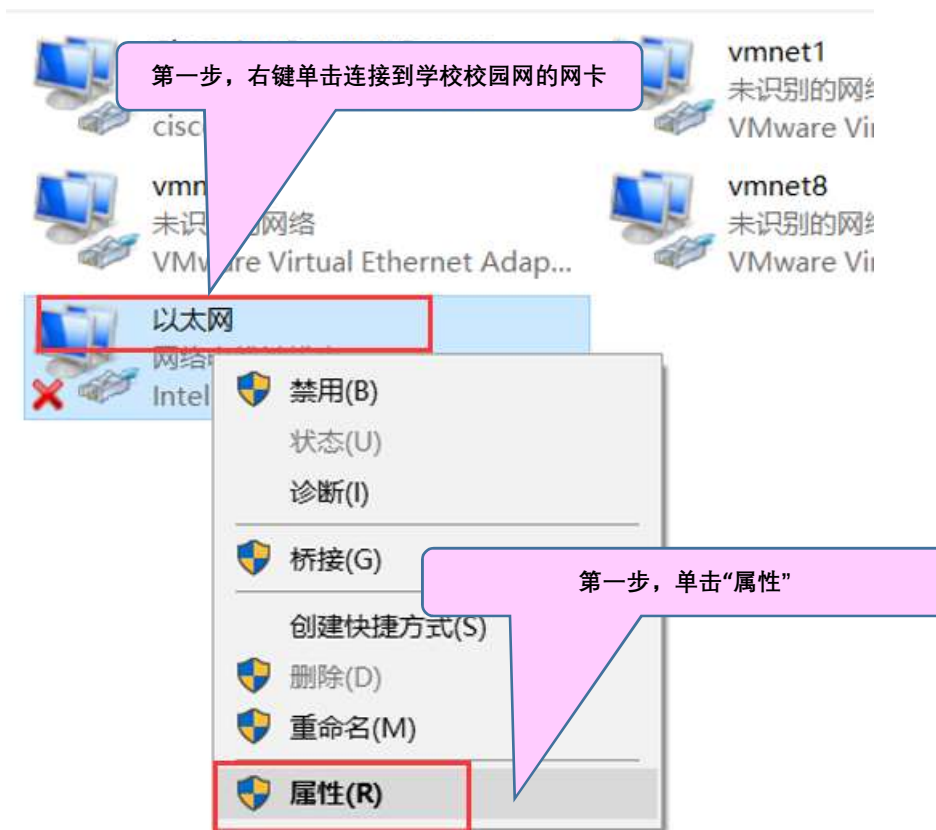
第一步，右键单击连接到学校校园网的网卡

cisc

vmnet1
未识别的网络
VMware Vi

vmn
未识 网络
VMw re Virtual Ethernet Adap...

vmnet8
未识别的网络
VMware Vi

以太网
网络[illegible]
Intel

禁用(B)
状态(U)
诊断(I)
桥接(G)
创建快捷方式(S)
删除(D)
重命名(M)
属性(R)

第一步，单击“属性”